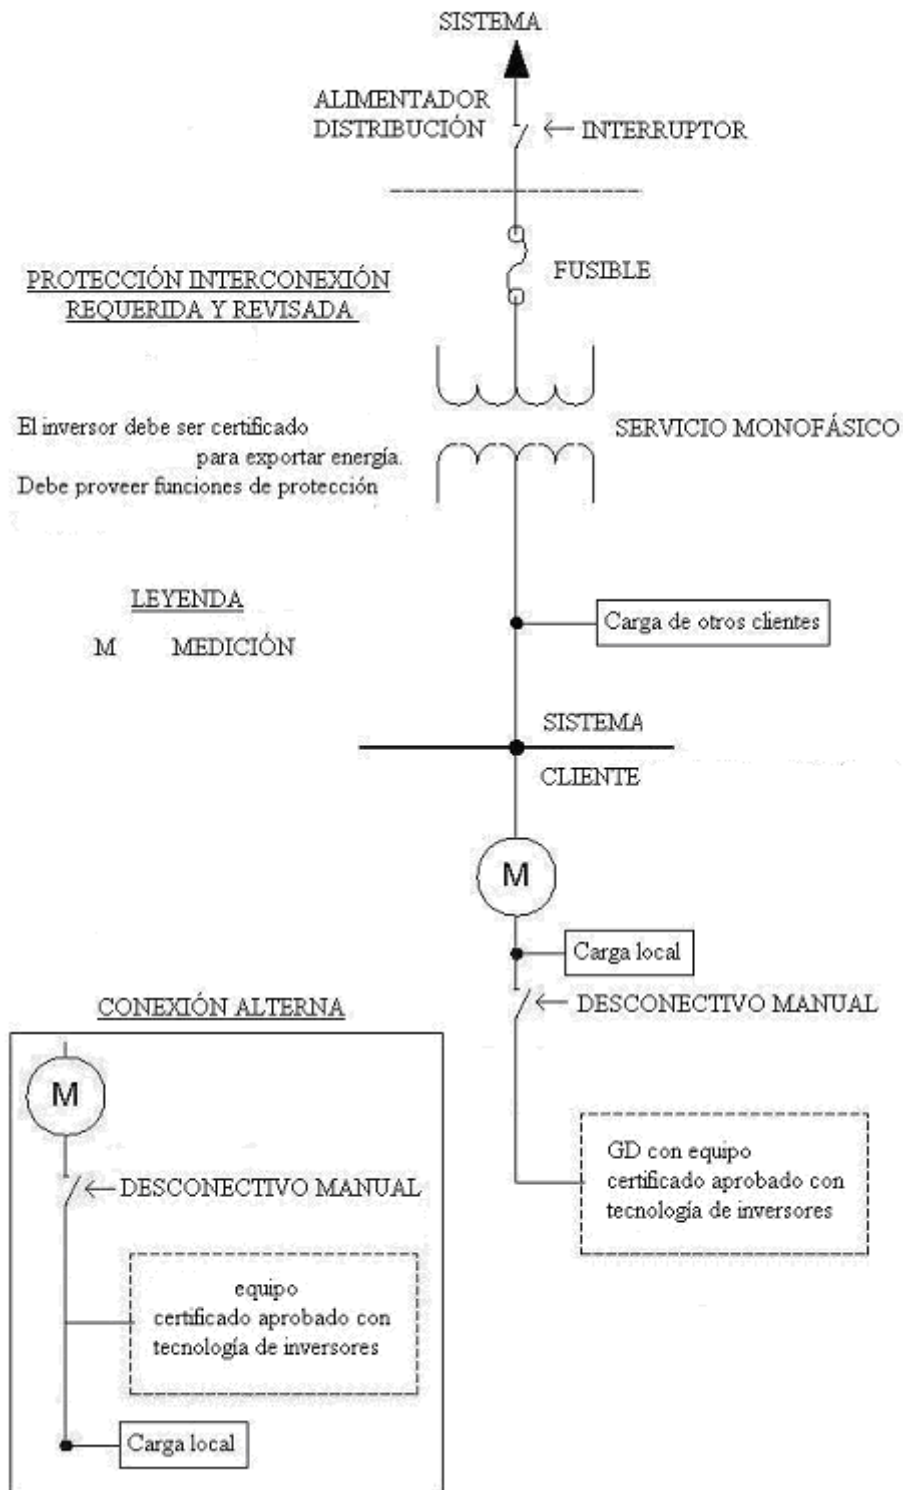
SISTEMA

ALIMENTADOR
DISTRIBUCIÓN

INTERRUPTOR

FUSIBLE

PROTECCIÓN INTERCONEXIÓN
REQUERIDA Y REVISADA

El inversor debe ser certificado para exportar energía. Debe proveer funciones de protección

SERVICIO MONOFÁSICO

LEYENDA
M MEDICIÓN

Carga de otros clientes

SISTEMA

CLIENTE

M

Carga local

DESCONECTIVO MANUAL

GD con equipo certificado aprobado con tecnología de inversores

CONEXIÓN ALTERNA

M

DESCONECTIVO MANUAL

equipo certificado aprobado con tecnología de inversores

Carga local